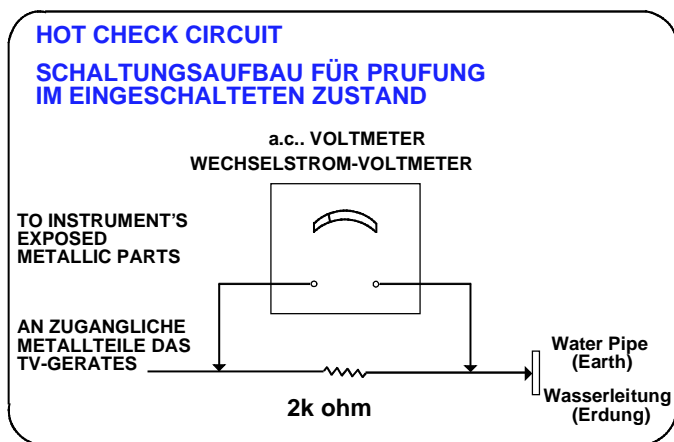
HOT CHECK CIRCUIT

SCHALTUNGSAUFBAU FÜR PRUFUNG IM EINGESCHALTETEN ZUSTAND

a.c.. VOLTMETER
WECHSELSTROM-VOLTMETER

TO INSTRUMENT'S EXPOSED METALLIC PARTS

AN ZUGANGLICHE METALLTEILE DAS TV-GERATES

Water Pipe (Earth)

Wasserleitung (Erdung)

2k ohm